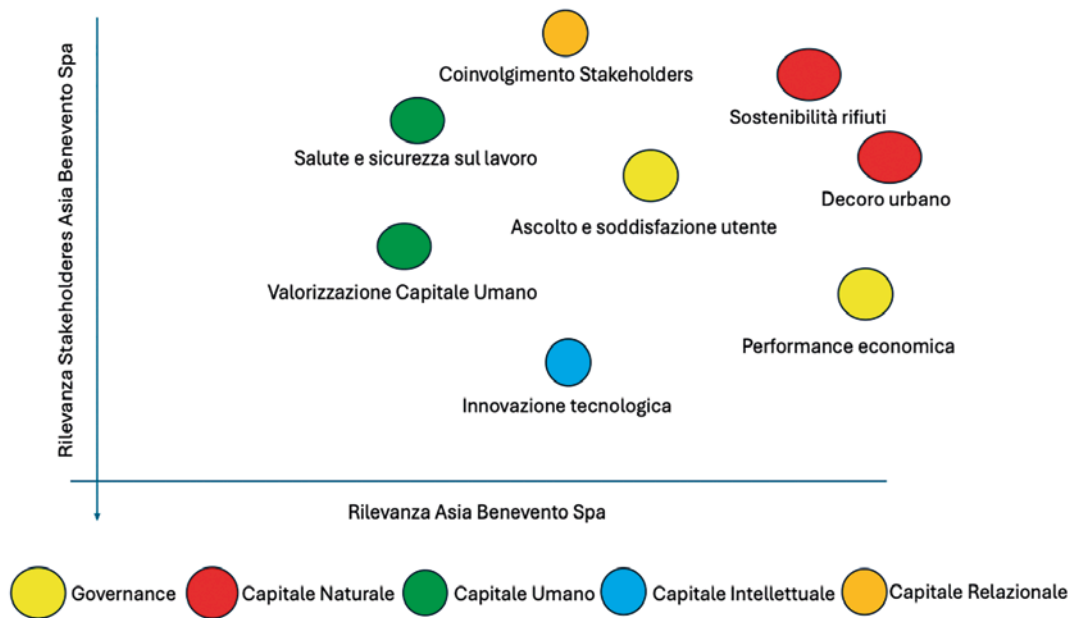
Rilevanza Stakeholderes Asia Benevento Spa

Coinvolgimento Stakeholders

Sostenibilità rifiuti

Salute e sicurezza sul lavoro

Decoro urbano

Ascolto e soddisfazione utente

Valorizzazione Capitale Umano

Performance economica

Innovazione tecnologica

Rilevanza Asia Benevento Spa

Governance Capitale Naturale Capitale Umano Capitale Intellettuale Capitale Relazionale